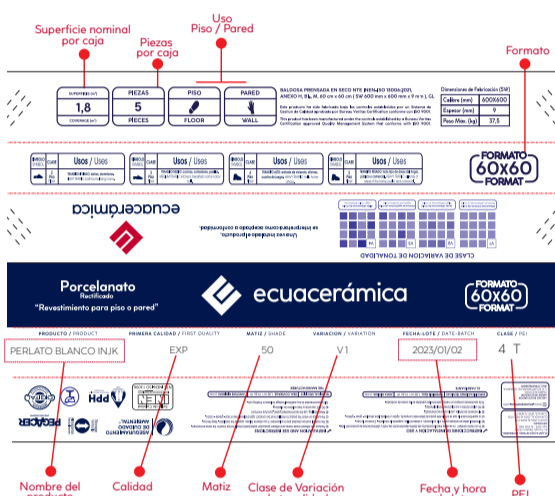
Superficie nominal por caja

Piezas por caja

Uso Piso / Pared

Formato

SUPERFICIE (m²)
1,8
COVERAGE (m²)

PIEZAS
5
PIECES

PISO
FLOOR

PARED
WALL

BALDOSA PRENSADA EN SECO NTE INEN-ISO 13006:2021, ANEXO H, BIa, M, 60 cm x 60 cm ( W 600 mm x 600 mm x 9 mm ), GL
Este producto ha sido fabricado bajo los controles establecidos por un Sistema de Gestión de Calidad aprobado por Bureau Veritas Certification conforme con ISO 9001.
This product has been manufactured under the controls established by a Bureau Veritas Certification approved Quality Management System that conforms with ISO 9001.

Dimensiones de Fabricación (W)
| Calibre (mm) | 600X600 |
|---|---|
| Espesor (mm) | 9 |
| Peso Máx. (kg) | 37,5 |

Usos / Uses
Usos / Uses
Usos / Uses
Usos / Uses
Usos / Uses

FORMATO 60X60 FORMAT

ecuacerámica

Una vez instalado el producto, se interpretará como aceptado a conformidad.

CLASE DE VARIACIÓN DE TONALIDAD

Porcelanato
Rectificado
"Revestimiento para piso o pared"

ecuacerámica

FORMATO 60X60 FORMAT

PRODUCTO / PRODUCT
PERLATO BLANCO INJK

PRIMERA CALIDAD / FIRST QUALITY
EXP

MATIZ / SHADE
50

VARIACIÓN / VARIATION
V1

FECHA-LOTE / DATE-BATCH
2023/01/02

CLASE / PEI
4 T

Hdd

PEOPLE SAFE

Nombre del producto

Calidad

Matiz

Clase de Variación

Fecha y hora

PEI